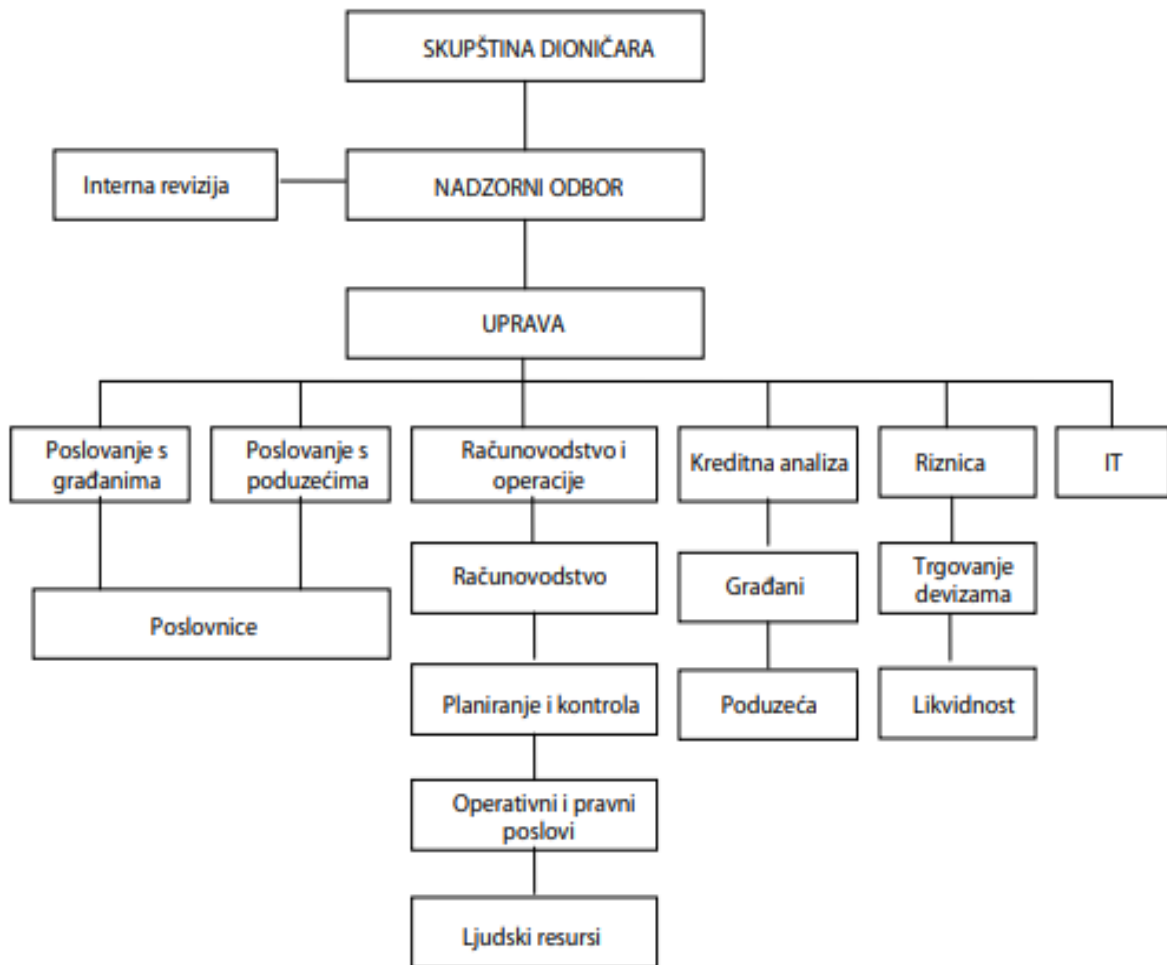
SKUPŠTINA DIONIČARA

Interna revizija

NADZORNI ODBOR

UPRAVA

Poslovanje s građanima

Poslovanje s poduzećima

Poslovnice

Računovodstvo i operacije

Računovodstvo

Planiranje i kontrola

Operativni i pravni poslovi

Ljudski resursi

Kreditna analiza

Građani

Poduzeća

Riznica

Trgovanje devizama

Likvidnost

IT